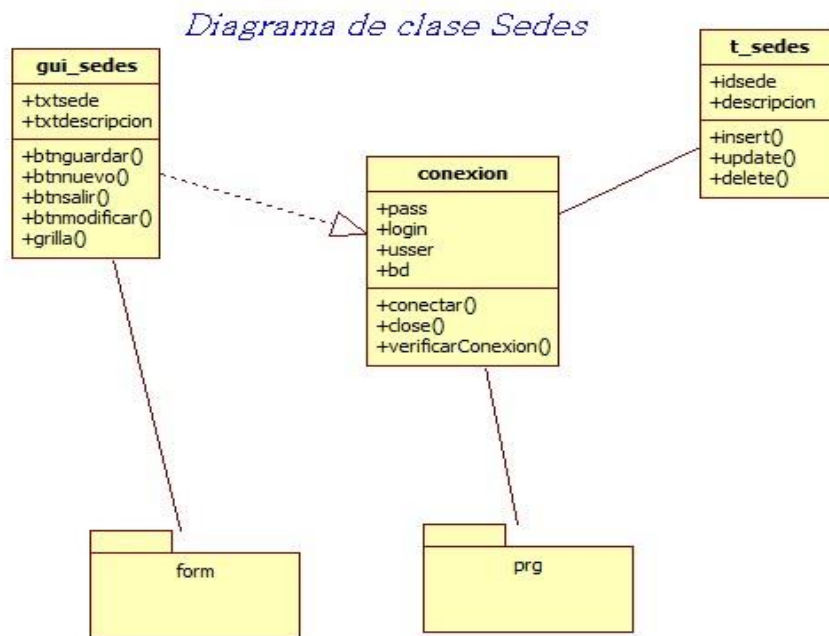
Diagrama de clase Sedes

gui_sedes
+txtsede
+txtdescripcion
+btnguardar()
+btnnuevo()
+btnsalir()
+btnmodificar()
+grilla()

t_sedes
+idsede
+descripcion
+insert()
+update()
+delete()

conexion
+pass
+login
+usser
+bd
+conectar()
+close()
+verificarConexion()

form

prg